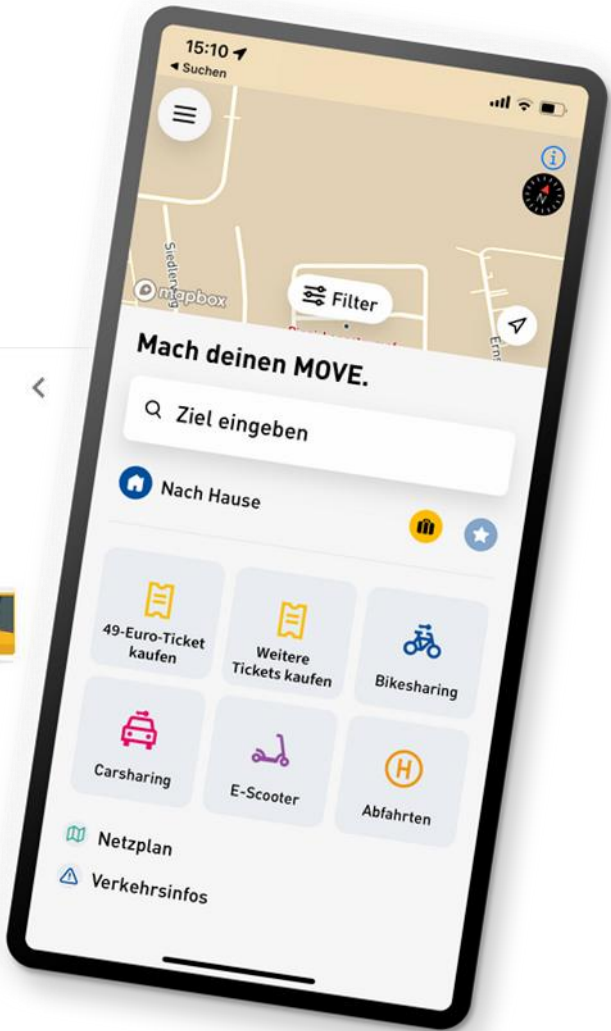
15:10
◂ Suchen

Siedlerweg

mapbox

Filter

Mach deinen MOVE.

Ziel eingeben

Nach Hause

49-Euro-Ticket kaufen

Weitere Tickets kaufen

Bikesharing

Carsharing

E-Scooter

Abfahrten

Netzplan

Verkehrsinfos